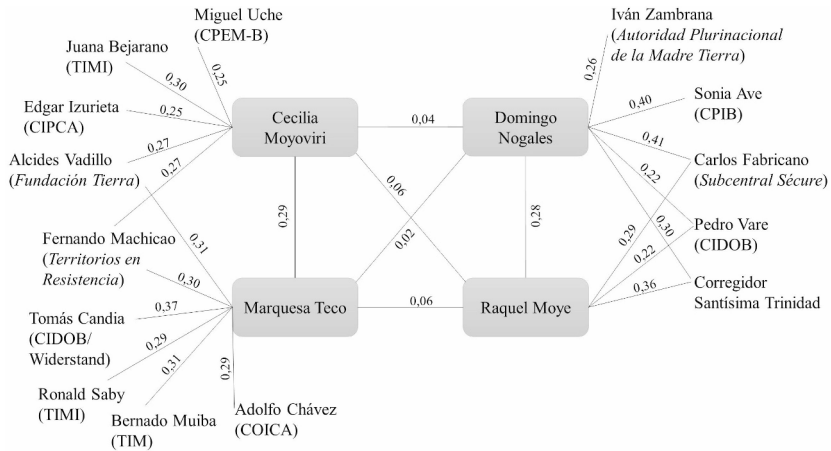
Miguel Uche (CPEM-B)

Juana Bejarano (TIMI)

Edgar Izurieta (CIPCA)

Alcides Vadillo (*Fundación Tierra*)

0,25

0,30

0,25

0,27

0,27

Cecilia Moyoviri

0,04

Domingo Nogales

Iván Zambrana (*Autoridad Plurinacional de la Madre Tierra*)

0,26

0,40

Sonia Ave (CPIB)

0,41

Carlos Fabricano (*Subcentral Sécure*)

0,22

0,30

Pedro Vare (CIDOB)

0,29

0,22

Corregidor Santísima Trinidad

0,36

0,29

0,06

0,02

0,28

0,31

Fernando Machicao (*Territorios en Resistencia*)

0,30

0,37

Tomás Candia (CIDOB/ Widerstand)

0,29

0,31

0,29

Marquesa Teco

0,06

Raquel Moye

Ronald Saby (TIMI)

Bernado Muiba (TIM)

Adolfo Chávez (COICA)